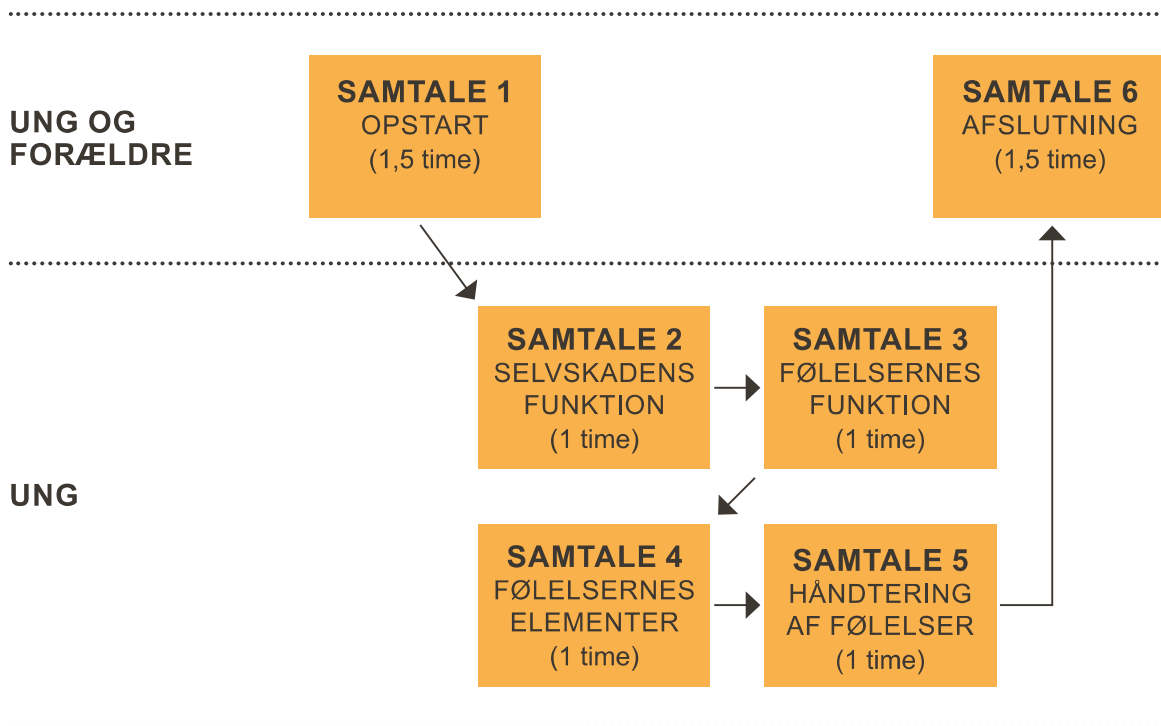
UNG OG FORÆLDRE

SAMTALE 1
OPSTART
(1,5 time)

SAMTALE 6
AFSLUTNING
(1,5 time)

UNG

SAMTALE 2
SELVSKADENS FUNKTION
(1 time)

SAMTALE 3
FØLELSERNES FUNKTION
(1 time)

SAMTALE 4
FØLELSERNES ELEMENTER
(1 time)

SAMTALE 5
HÅNDTERING AF FØLELSER
(1 time)